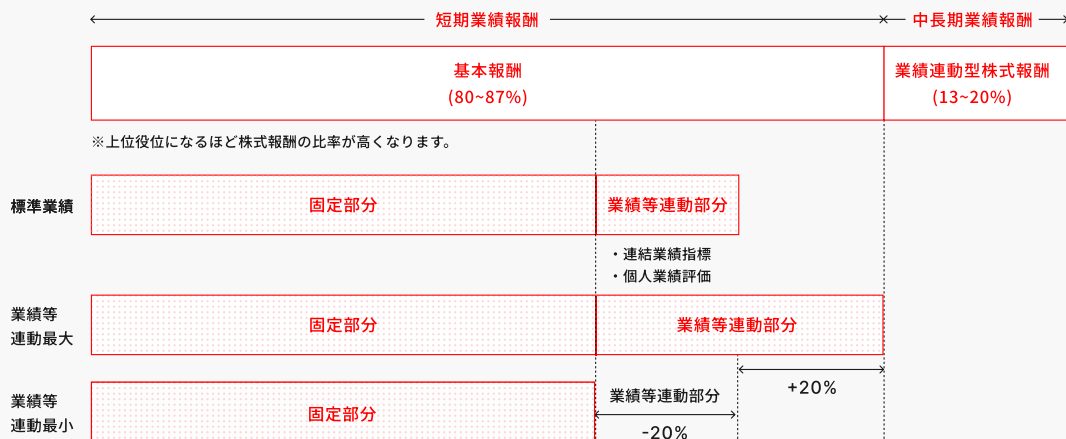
短期業績報酬

中長期業績報酬

基本報酬
(80~87%)

業績連動型株式報酬
(13~20%)

※上位役位になるほど株式報酬の比率が高くなります。

標準業績

固定部分

業績等連動部分

・連結業績指標
・個人業績評価

業績等
連動最大

固定部分

業績等連動部分

+20%

業績等
連動最小

固定部分

業績等連動部分

-20%